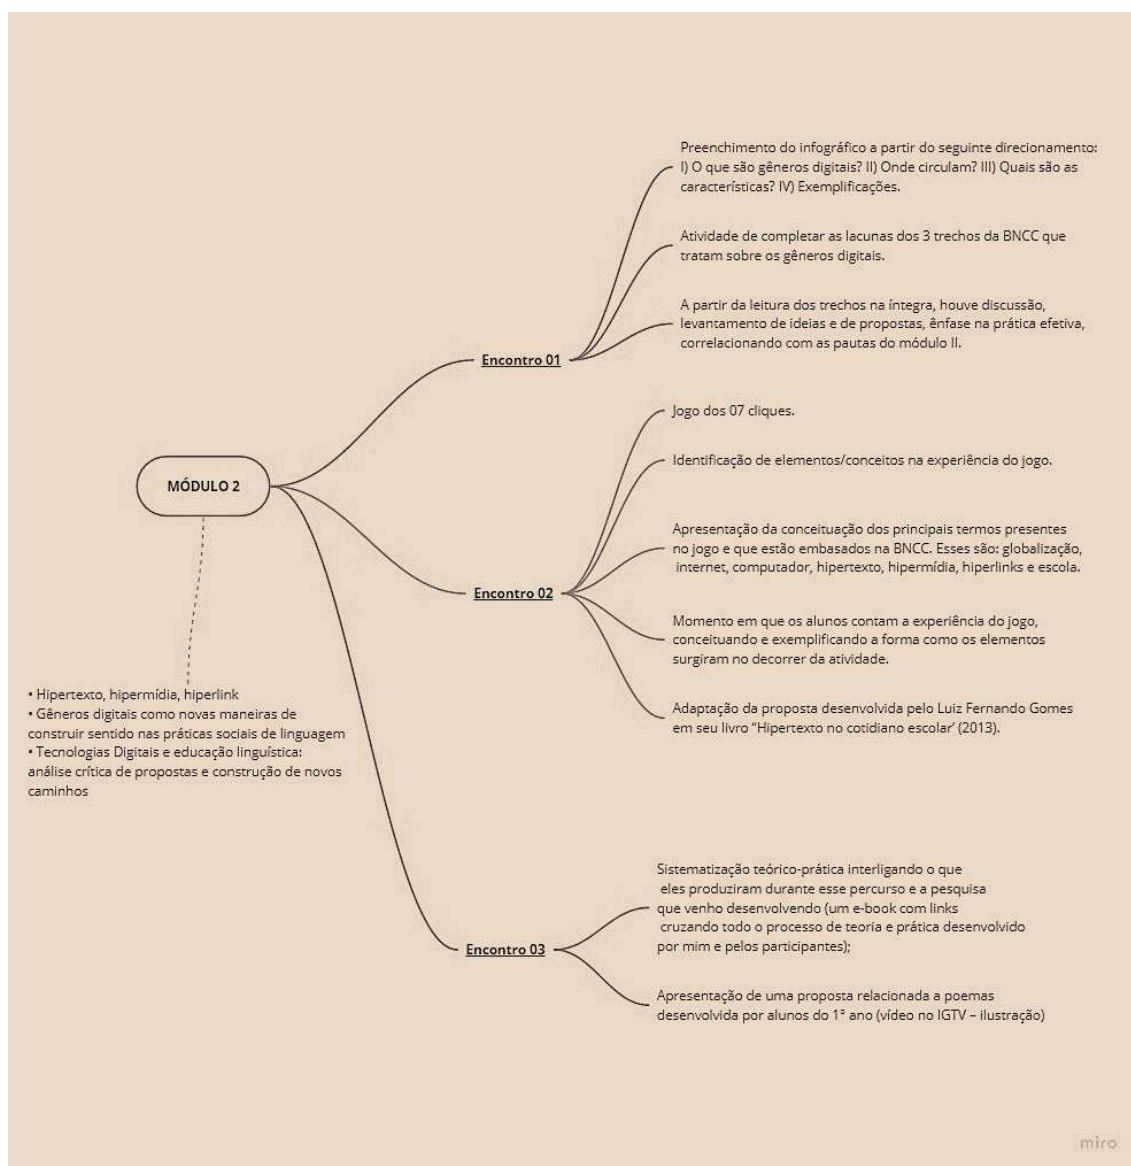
MÓDULO 2

• Hipertexto, hipermídia, hiperlink
• Gêneros digitais como novas maneiras de construir sentido nas práticas sociais de linguagem
• Tecnologias Digitais e educação linguística: análise crítica de propostas e construção de novos caminhos

Encontro 01

Preenchimento do infográfico a partir do seguinte direcionamento: I) O que são gêneros digitais? II) Onde circulam? III) Quais são as características? IV) Exemplificações.

Atividade de completar as lacunas dos 3 trechos da BNCC que tratam sobre os gêneros digitais.

A partir da leitura dos trechos na íntegra, houve discussão, levantamento de ideias e de propostas, ênfase na prática efetiva, correlacionando com as pautas do módulo II.

Encontro 02

Jogo dos 07 cliques.

Identificação de elementos/conceitos na experiência do jogo.

Apresentação da conceituação dos principais termos presentes no jogo e que estão embasados na BNCC. Esses são: globalização, internet, computador, hipertexto, hipermídia, hiperlinks e escola.

Momento em que os alunos contam a experiência do jogo, conceituando e exemplificando a forma como os elementos surgiram no decorrer da atividade.

Adaptação da proposta desenvolvida pelo Luiz Fernando Gomes em seu livro "Hipertexto no cotidiano escolar' (2013).

Encontro 03

Sistematização teórico-prática interligando o que eles produziram durante esse percurso e a pesquisa que venho desenvolvendo (um e-book com links cruzando todo o processo de teoria e prática desenvolvido por mim e pelos participantes);

Apresentação de uma proposta relacionada a poemas desenvolvida por alunos do 1º ano (vídeo no IGTV – ilustração)

miro